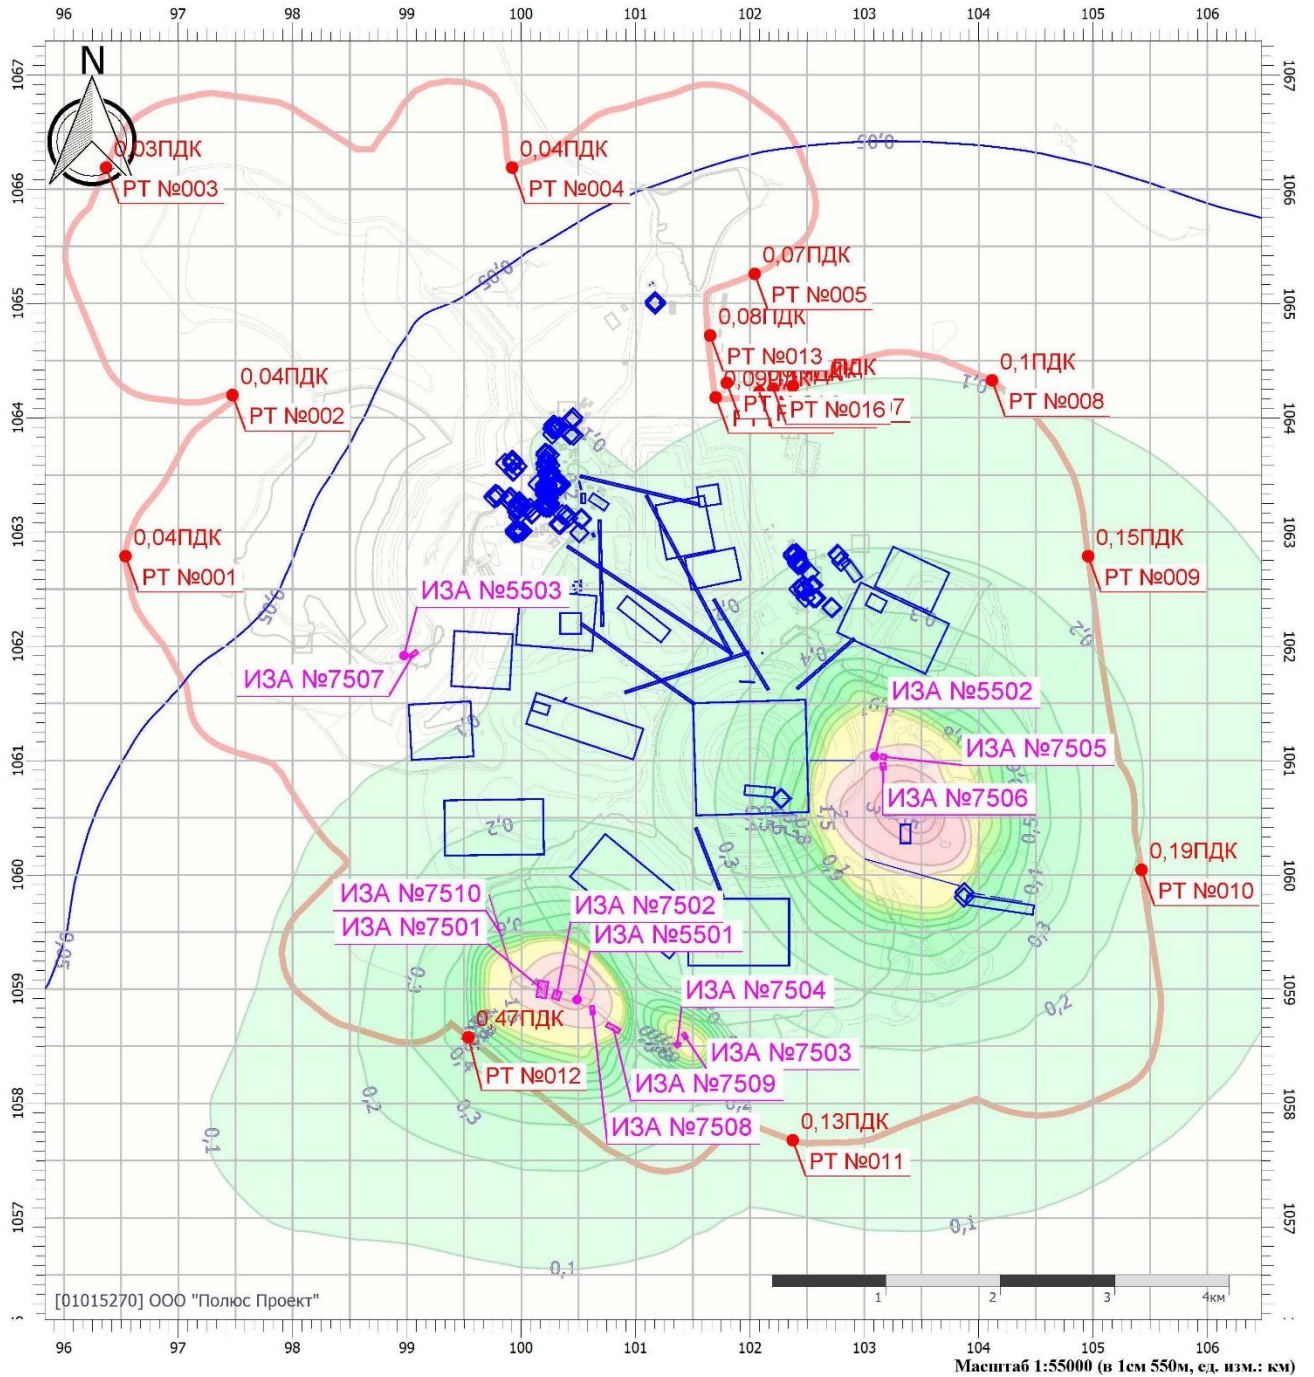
96 97 98 99 100 101 102 103 104 105 106

1067 1066 1065 1064 1063 1062 1061 1060 1059 1058 1057

N

0,03ПДК
РТ №003

0,04ПДК
РТ №004

0,05

0,07ПДК
РТ №005

0,08ПДК
РТ №013

0,09ПДК
РТ

РТ №016

ПДК

7

0,1ПДК
РТ №008

0,04ПДК
РТ №002

0,04ПДК
РТ №001

0,15ПДК
РТ №009

0,05

ИЗА №5503

ИЗА №7507

ИЗА №5502

ИЗА №7505

ИЗА №7506

0,19ПДК
РТ №010

ИЗА №7510

ИЗА №7501

ИЗА №7502

ИЗА №5501

ИЗА №7504

0,47ПДК
РТ №012

ИЗА №7503

ИЗА №7509

ИЗА №7508

0,13ПДК
РТ №011

0,1 0,2 0,3 0,4 0,5 0,1 0,2 0,3 0,1 0,1 0,1 0,2 0,2 0,3 0,2

[01015270] ООО "Полюс Проект"

1 2 3 4км

96 97 98 99 100 101 102 103 104 105 106

Масштаб 1:55000 (в 1см 550м, ед. изм.: км)